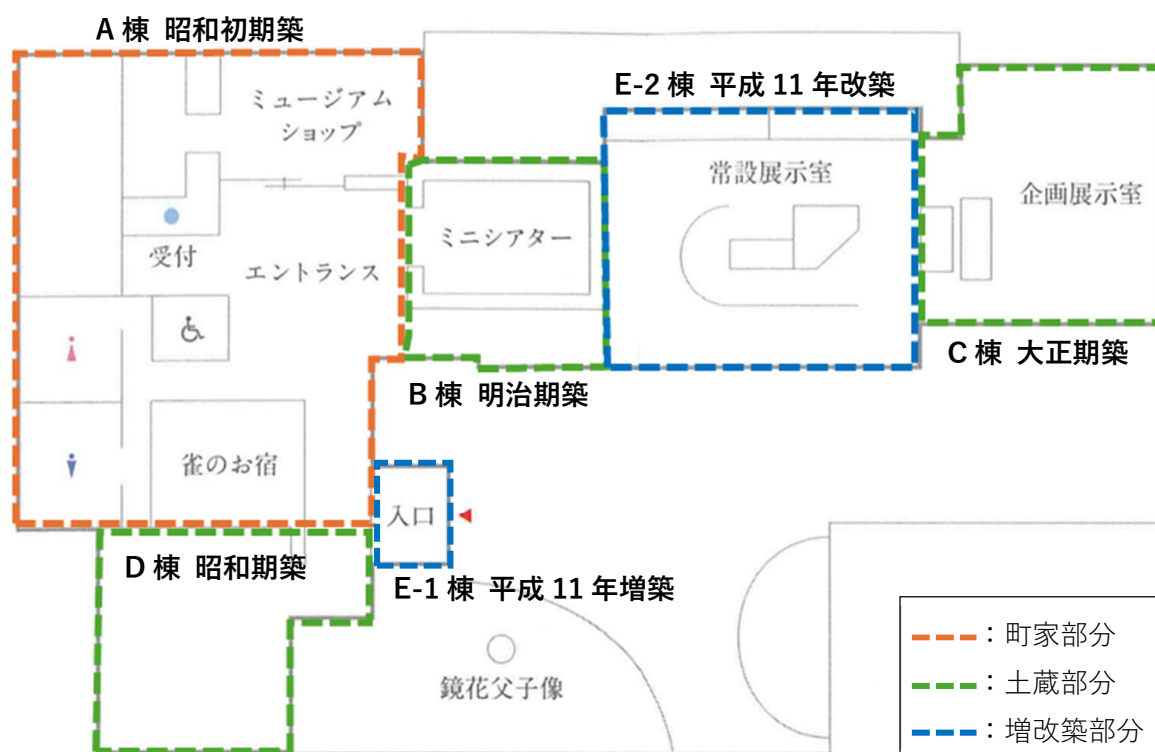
A 棟 昭和初期築

E-2 棟 平成 11 年改築

ミュージアムショップ

常設展示室

企画展示室

ミニシアター

受付

エントランス

C 棟 大正期築

B 棟 明治期築

雀のお宿

入口

D 棟 昭和期築

E-1 棟 平成 11 年増築

鏡花父子像

：町家部分

：土蔵部分

：増改築部分